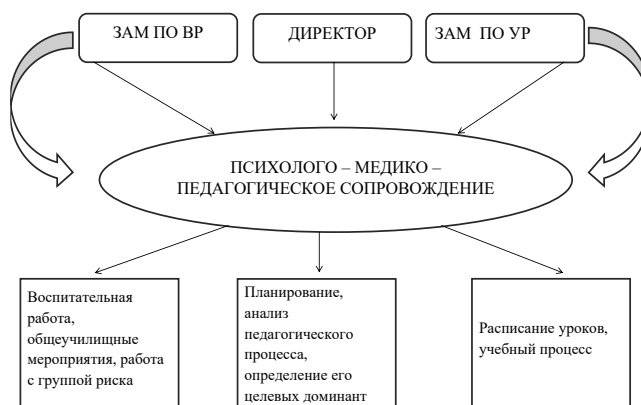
ЗАМ ПО ВР

ДИРЕКТОР

ЗАМ ПО УР

ПСИХОЛОГО – МЕДИКО – ПЕДАГОГИЧЕСКОЕ СОПРОВОЖДЕНИЕ

Воспитательная работа, общеучилищные мероприятия, работа с группой риска

Планирование, анализ педагогического процесса, определение его целевых доминант

Расписание уроков, учебный процесс